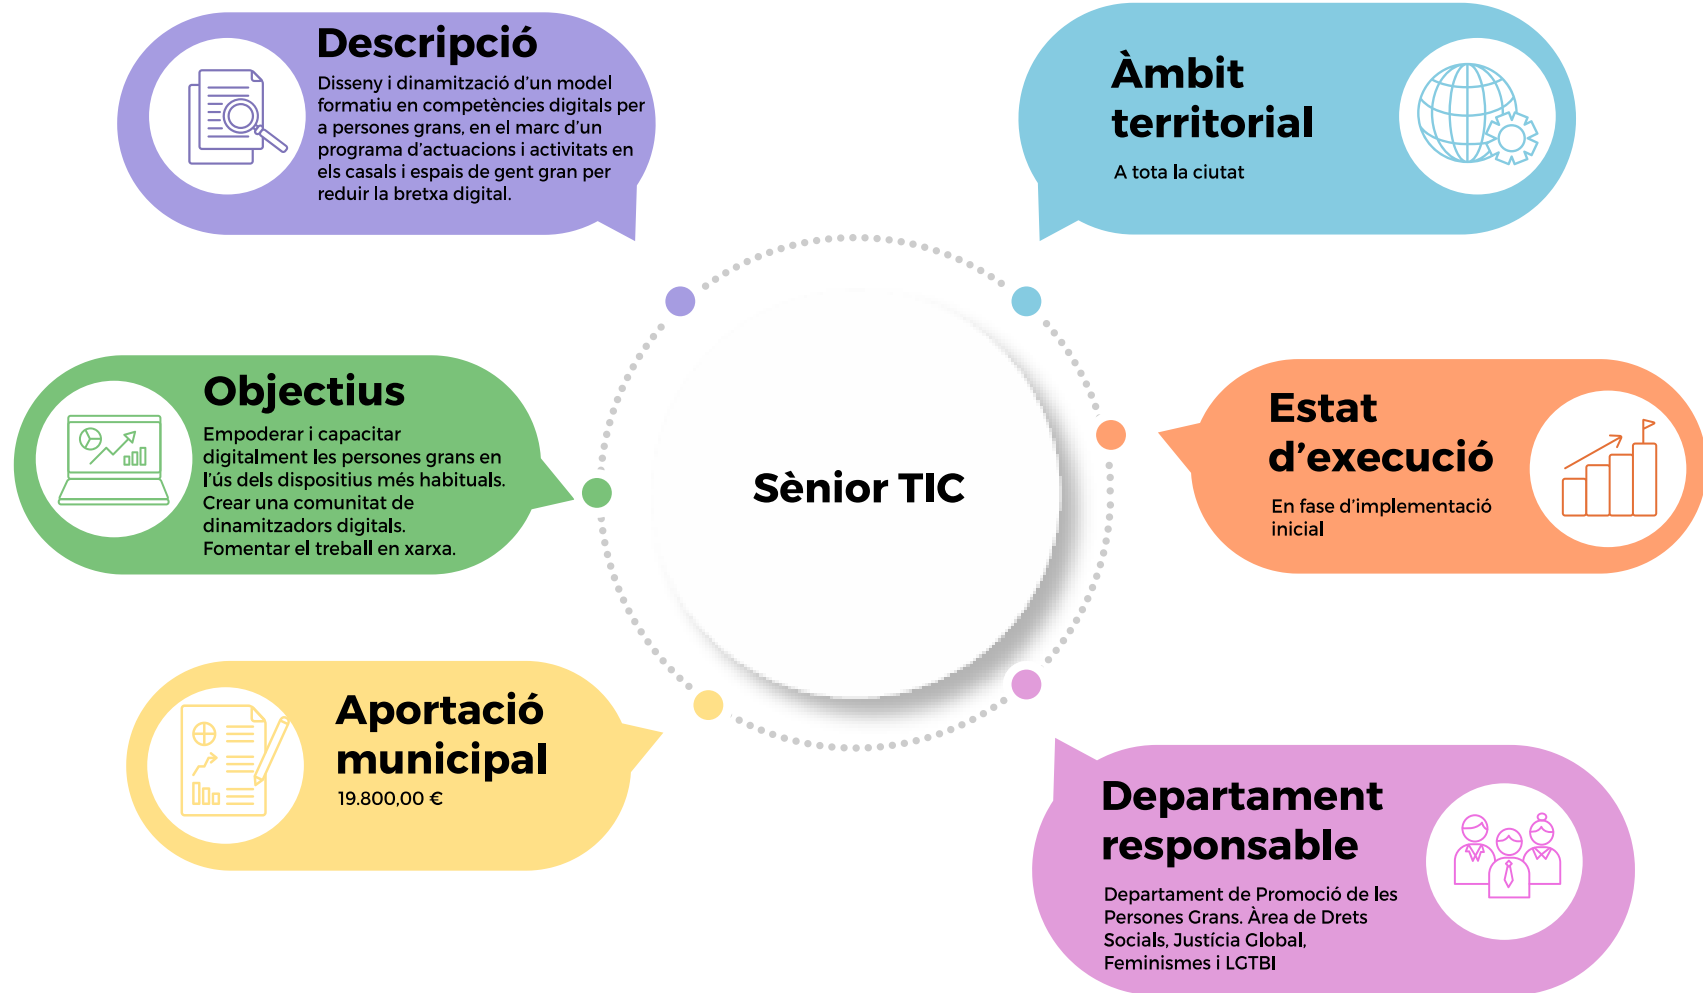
Descripció

Disseny i dinamització d'un model formatiu en competències digitals per a persones grans, en el marc d'un programa d'actuacions i activitats en els casals i espais de gent gran per reduir la bretxa digital.

Àmbit territorial

A tota la ciutat

Objectius

Empoderar i capacitar digitalment les persones grans en l'ús dels dispositius més habituals.
Crear una comunitat de dinamitzadors digitals.
Fomentar el treball en xarxa.

Sènior TIC

Estat d'execució

En fase d'implementació inicial

Aportació municipal

19.800,00 €

Departament responsable

Departament de Promoció de les Persones Grans. Àrea de Drets Socials, Justícia Global, Feminismes i LGTBI